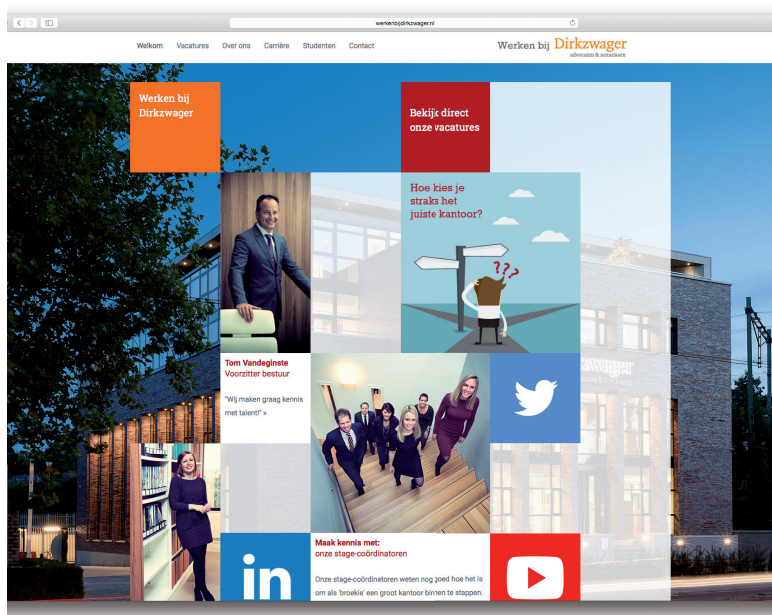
werkenbijdirkzwager.nl

Welkom Vacatures Over ons Carrière Studenten Contact

Werken bij Dirkzwager advocaten & notarissen

Werken bij Dirkzwager

Bekijk direct onze vacatures

Hoe kies je straks het juiste kantoor?

???

Tom Vandeginste
Voorzitter bestuur

"Wij maken graag kennis met talent!" »

Maak kennis met:
onze stage-coördinatoren

Onze stage-coördinatoren weten nog goed hoe het is om als 'broekie' een groot kantoor binnen te stappen.

in